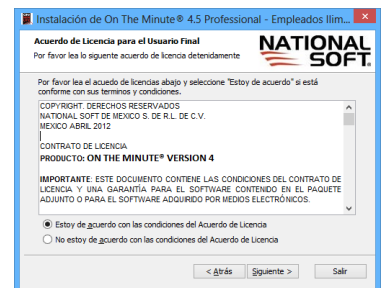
Instalación de On The Minute® 4.5 Professional - Empleados Ilim...

Acuerdo de Licencia para el Usuario Final
Por favor lea la siguiente acuerdo de licencia detenidamente

NATIONAL SOFT

Por favor lea el acuedo de licencias abajo y seleccione "Estoy de acuerdo" si está conforme con sus terminos y condiciones.

COPYRIGHT. DERECHOS RESERVADOS
NATIONAL SOFT DE MEXICO S. DE R.L. DE C.V.
MEXICO ABRIL 2012

CONTRATO DE LICENCIA
PRODUCTO: ON THE MINUTE® VERSION 4

IMPORTANTE: ESTE DOCUMENTO CONTIENE LAS CONDICIONES DEL CONTRATO DE LICENCIA Y UNA GARANTÍA PARA EL SOFTWARE CONTENIDO EN EL PAQUETE ADJUNTO O PARA EL SOFTWARE ADQUIRIDO POR MEDIOS ELECTRÓNICOS.

Estoy de acuerdo con las condiciones del Acuerdo de Licencia
No estoy de acuerdo con las condiciones del Acuerdo de Licencia

< Atrás | Siguiente > | Salir